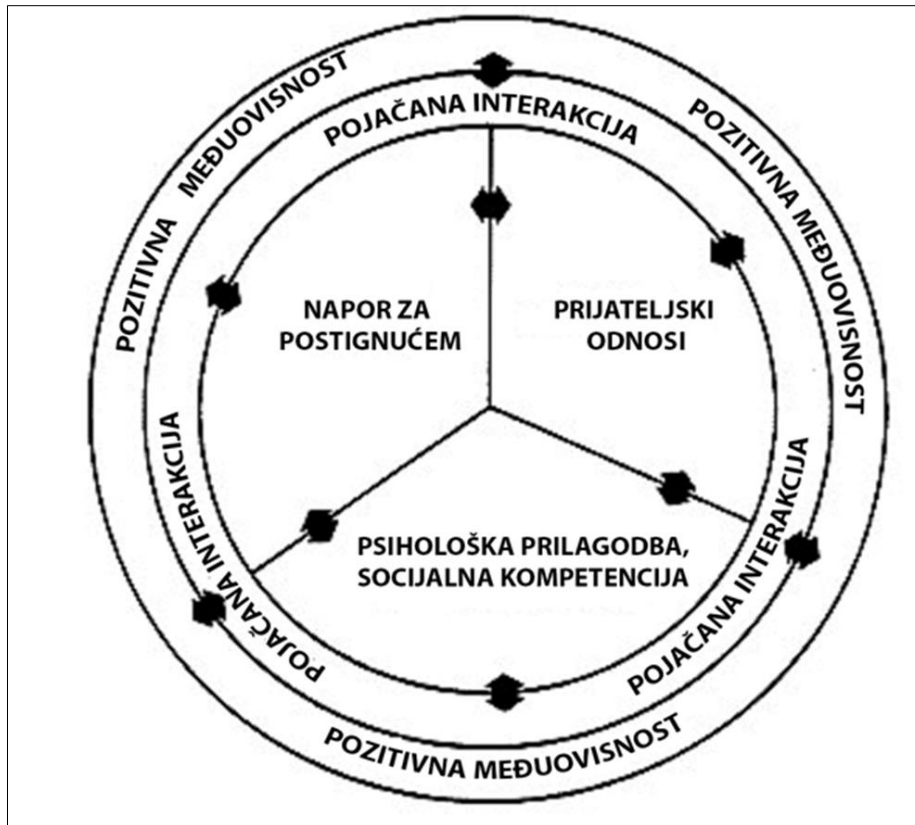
POZITIVNA MEĐUOVISNOST

POJAČANA INTERAKCIJA

POZITIVNA MEĐUOVISNOST

NAPOR ZA POSTIGNUĆEM

PRIJATELJSKI ODNOSI

POJAČANA INTERAKCIJA

POJAČANA INTERAKCIJA

PSIHOLOŠKA PRILAGODBA, SOCIJALNA KOMPETENCIJA

POZITIVNA MEĐUOVISNOST